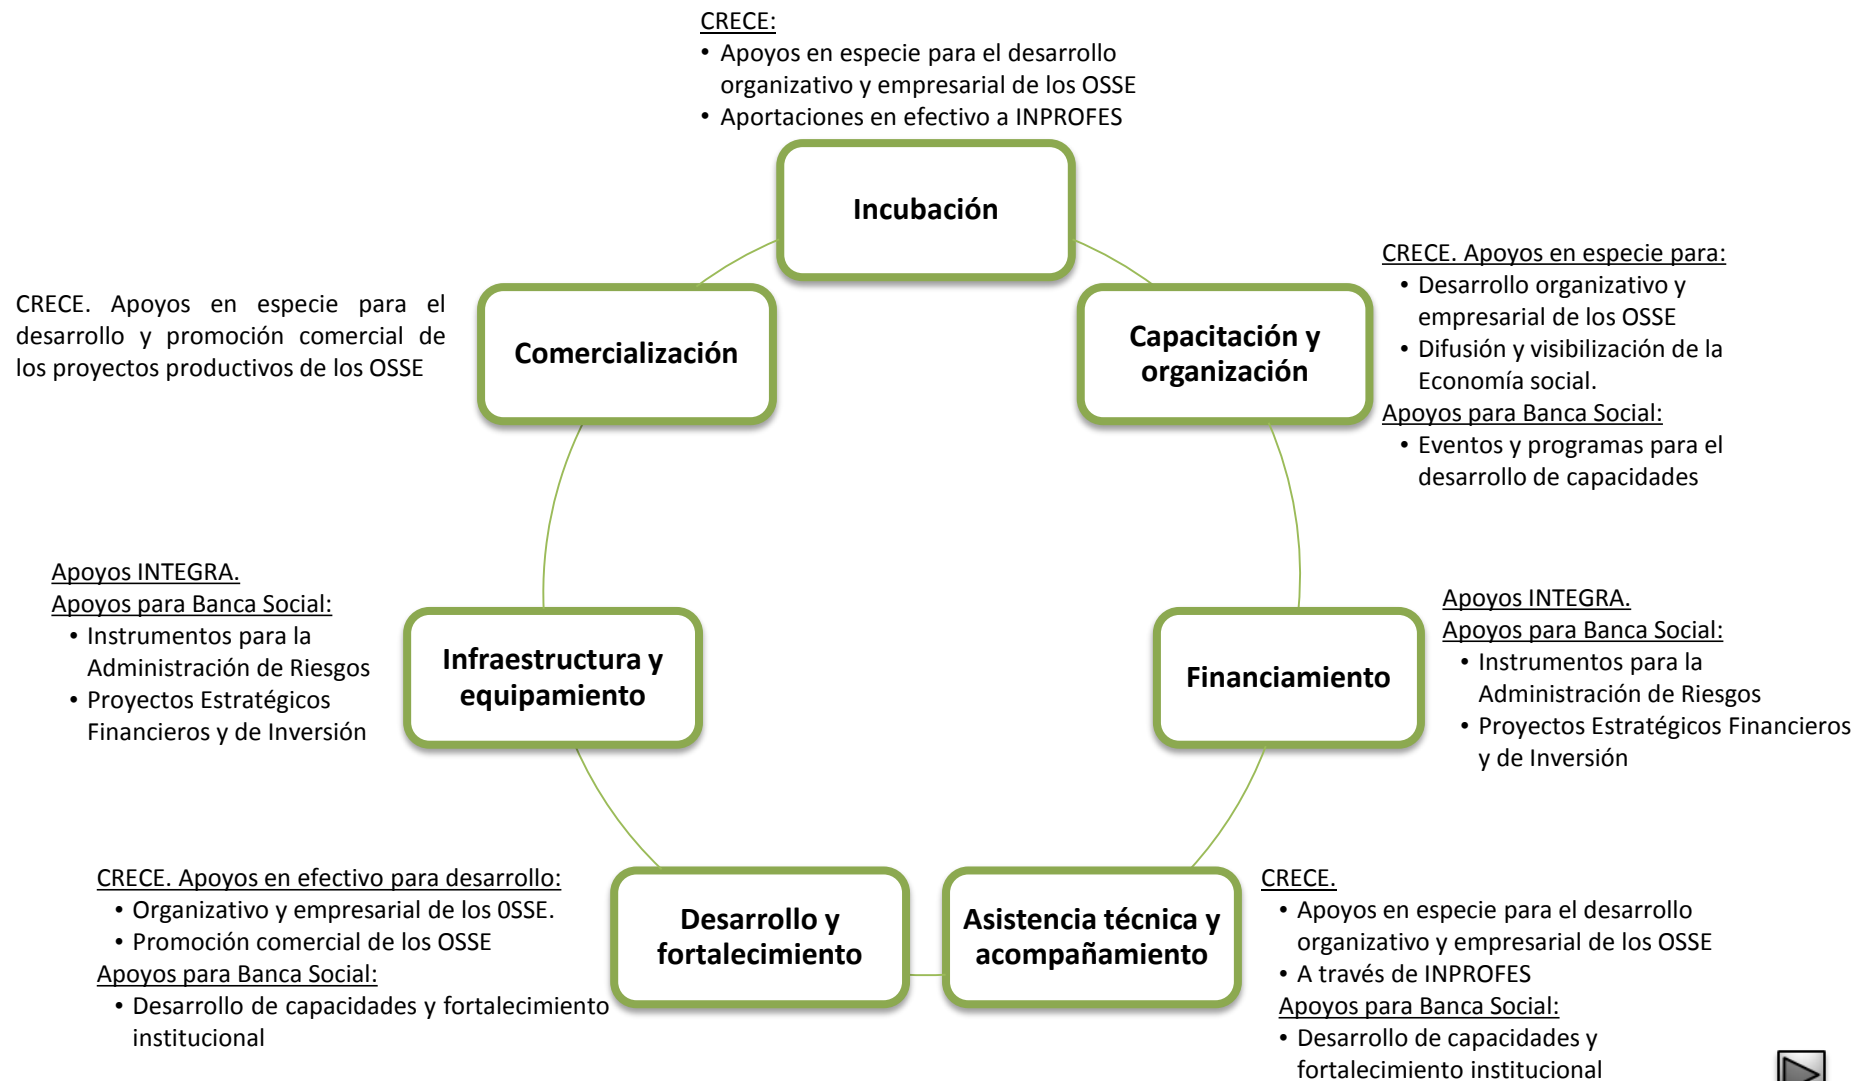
CRECE:
• Apoyos en especie para el desarrollo organizativo y empresarial de los OSSE
• Aportaciones en efectivo a INPROFES

Incubación

CRECE. Apoyos en especie para:
• Desarrollo organizativo y empresarial de los OSSE
• Difusión y visibilización de la Economía social.
Apoyos para Banca Social:
• Eventos y programas para el desarrollo de capacidades

Capacitación y organización

CRECE. Apoyos en especie para el desarrollo y promoción comercial de los proyectos productivos de los OSSE

Comercialización

Apoyos INTEGRA.
Apoyos para Banca Social:
• Instrumentos para la Administración de Riesgos
• Proyectos Estratégicos Financieros y de Inversión

Financiamiento

Apoyos INTEGRA.
Apoyos para Banca Social:
• Instrumentos para la Administración de Riesgos
• Proyectos Estratégicos Financieros y de Inversión

Infraestructura y equipamiento

CRECE. Apoyos en efectivo para desarrollo:
• Organizativo y empresarial de los 0SSE.
• Promoción comercial de los OSSE
Apoyos para Banca Social:
• Desarrollo de capacidades y fortalecimiento institucional

Desarrollo y fortalecimiento

Asistencia técnica y acompañamiento

CRECE.
• Apoyos en especie para el desarrollo organizativo y empresarial de los OSSE
• A través de INPROFES
Apoyos para Banca Social:
• Desarrollo de capacidades y fortalecimiento institucional